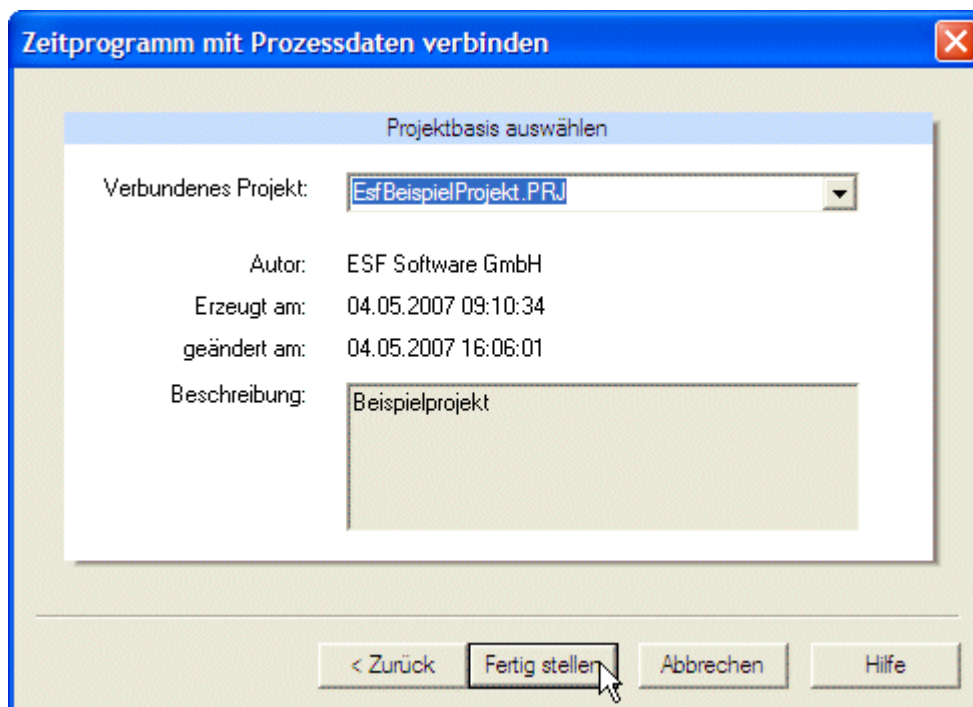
Zeitprogramm mit Prozessdaten verbinden

Projektbasis auswählen

Verbundenes Projekt: EsfBeispielProjekt.PRJ

Autor: ESF Software GmbH
Erzeugt am: 04.05.2007 09:10:34
geändert am: 04.05.2007 16:06:01
Beschreibung: Beispielprojekt

< Zurück
Fertig stellen
Abbrechen
Hilfe